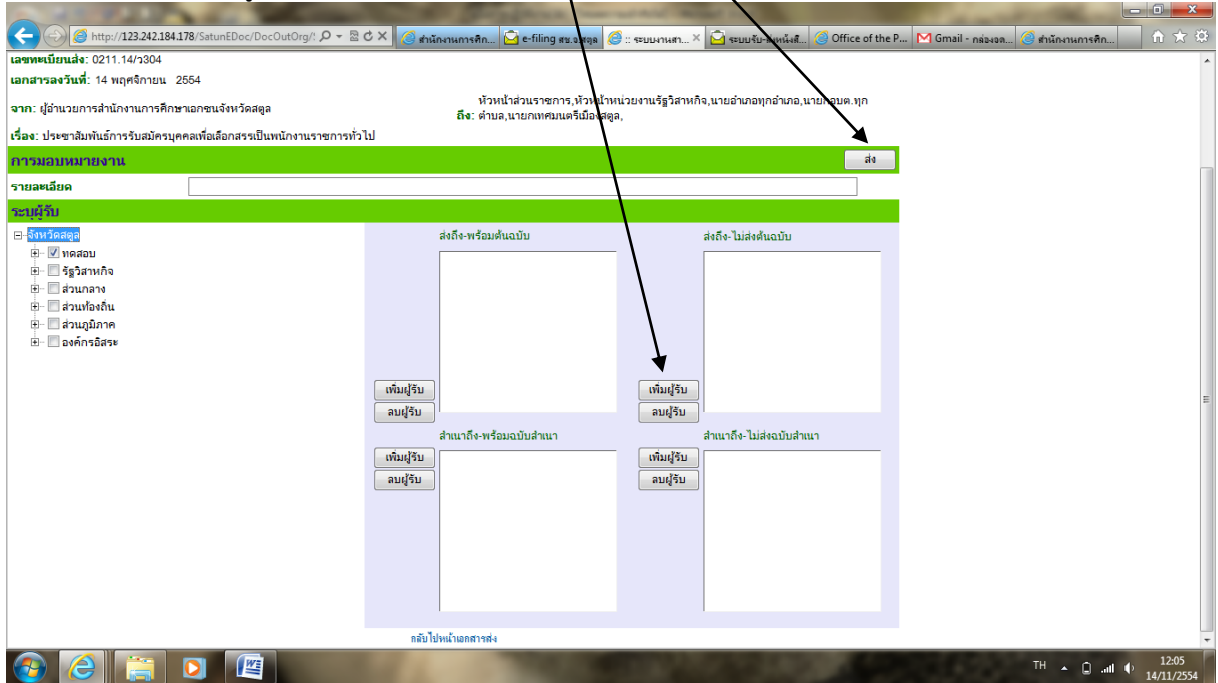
http://123.242.184.178/SatunEDoc/DocOutOrg/
สำนักงานการศึก...
e-filing สช.จ.สตูล
:: ระบบงานสา...
ระบบรับ-ส่งหนังสื...
Office of the P...
Gmail - กล่องจด...
สำนักงานการศึก...

เลขทะเบียนส่ง: 0211.14/ว304
เอกสารลงวันที่: 14 พฤศจิกายน 2554

จาก: ผู้อำนวยการสำนักงานการศึกษาเอกชนจังหวัดสตูล

ถึง: หัวหน้าส่วนราชการ,หัวหน้าหน่วยงานรัฐวิสาหกิจ,นายอำเภอทุกอำเภอ,นายกอบต.ทุกตำบล,นายกเทศมนตรีเมืองสตูล,

เรื่อง: ประชาสัมพันธ์การรับสมัครบุคคลเพื่อเลือกสรรเป็นพนักงานราชการทั่วไป

การมอบหมายงาน
ส่ง

รายละเอียด

ระบุผู้รับ

จังหวัดสตูล
ทดสอบ
รัฐวิสาหกิจ
ส่วนกลาง
ส่วนท้องถิ่น
ส่วนภูมิภาค
องค์กรอิสระ

ส่งถึง-พร้อมต้นฉบับ
ส่งถึง-ไม่ส่งต้นฉบับ
เพิ่มผู้รับ
ลบผู้รับ
เพิ่มผู้รับ
ลบผู้รับ
สำเนาถึง-พร้อมฉบับสำเนา
สำเนาถึง-ไม่ส่งฉบับสำเนา
เพิ่มผู้รับ
ลบผู้รับ
เพิ่มผู้รับ
ลบผู้รับ

กลับไปหน้าเอกสารส่ง

TH
12:05
14/11/2554